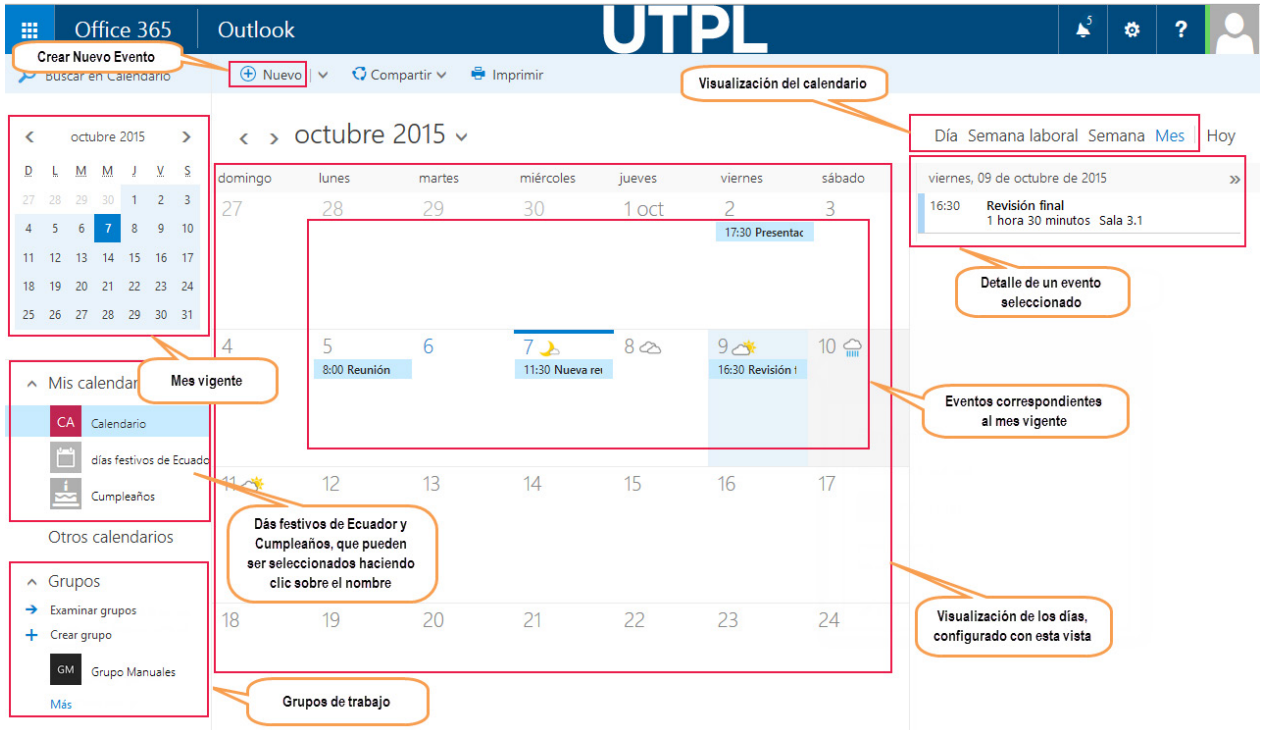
Office 365 Outlook UTPL 5 ?

Crear Nuevo Evento

Buscar en Calendario

Nuevo | Compartir Imprimir

Visualización del calendario

octubre 2015

| D | L | M | M | J | V | S |
|---|---|---|---|---|---|---|
| 27 | 28 | 29 | 30 | 1 | 2 | 3 |
| 4 | 5 | 6 | 7 | 8 | 9 | 10 |
| 11 | 12 | 13 | 14 | 15 | 16 | 17 |
| 18 | 19 | 20 | 21 | 22 | 23 | 24 |
| 25 | 26 | 27 | 28 | 29 | 30 | 31 |

octubre 2015

Día Semana laboral Semana Mes Hoy

| domingo | lunes | martes | miércoles | jueves | viernes | sábado |
|---|---|---|---|---|---|---|
| 27 | 28 | 29 | 30 | 1 oct | 2 17:30 Presentac | 3 |
| 4 | 5 8:00 Reunión | 6 | 7 11:30 Nueva re | 8 | 9 16:30 Revisión | 10 |
| 11 | 12 | 13 | 14 | 15 | 16 | 17 |
| 18 | 19 | 20 | 21 | 22 | 23 | 24 |

viernes, 09 de octubre de 2015

16:30 Revisión final 1 hora 30 minutos Sala 3.1

Detalle de un evento seleccionado

Mis calendar

Mes vigente

CA Calendario

días festivos de Ecuado

Cumpleaños

Eventos correspondientes al mes vigente

Dás festivos de Ecuador y Cumpleaños, que pueden ser seleccionados haciendo clic sobre el nombre

Otros calendarios

Grupos

Examinar grupos

Crear grupo

GM Grupo Manuales

Más

Grupos de trabajo

Visualización de los días, configurado con esta vista